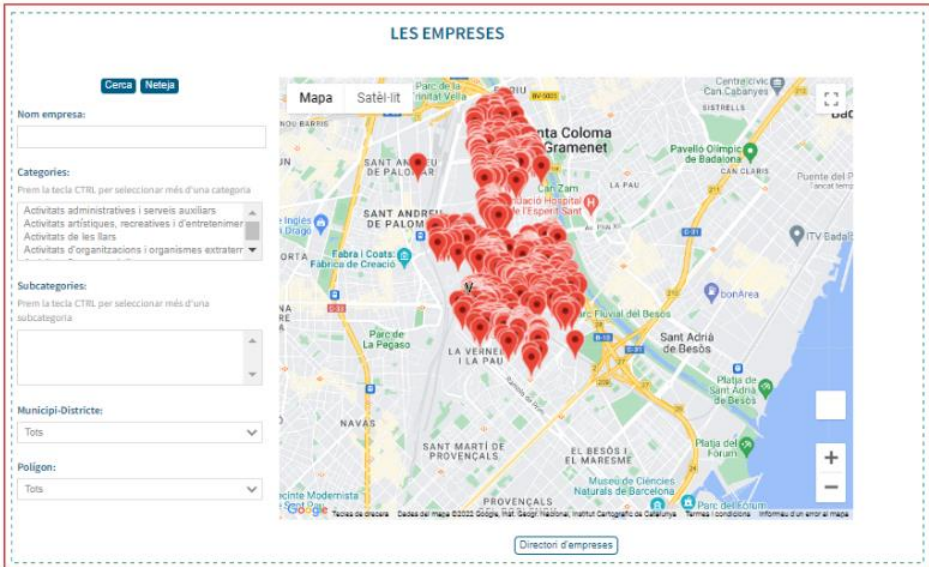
LES EMPRESES

Cerca Neteja

Nom empresa:

Categories:
Prem la tecla CTRL per seleccionar més d'una categoria

Activitats administratives i serveis auxiliars
Activitats artístiques, recreatives i d'entreteniment
Activitats de les llars
Activitats d'organitzacions i organismes extraterr

Subcategories:
Prem la tecla CTRL per seleccionar més d'una subcategoria

Municipi-Districte:
Tots

Polígon:
Tots

Mapa Satèl·lit

Parc de la Trinitat Vella
Centre cívic Can Cabanyes
SISTRELLS
Santa Coloma de Gramenet
SANT ANDREU DE PALOMAR
Pavelló Olímpic de Badalona
CAN CLARIS
LA PAU
Can Zam
Fundació Hospital de l'Esperit Sant
Puente del P
Inglés Diagó
SANT ANDREU DE PALOM
Fabra i Coats: Fàbrica de Creació
ITV Badal
bonArea
Parc Fluvial del Besòs
Sant Adrià de Besòs
Parc de La Pegaso
LA VERNEDA I LA PAU
Platja de Sant Adrià de Besòs
NAVAS
SANT MARTÍ DE PROVENÇALS
EL BESÒS I EL MARESME
Platja del Fòrum
Museu de Ciències Naturals de Barcelona
Parc del Fòrum
Recinte Modernista
PROVENÇALS
Google
Tecles de drecera  Dades del mapa ©2022 Google, Inst. Geogr. Nacional, Institut Cartogràfic de Catalunya  Termes i condicions  Informeu d'un error al mapa

Directori d'empreses